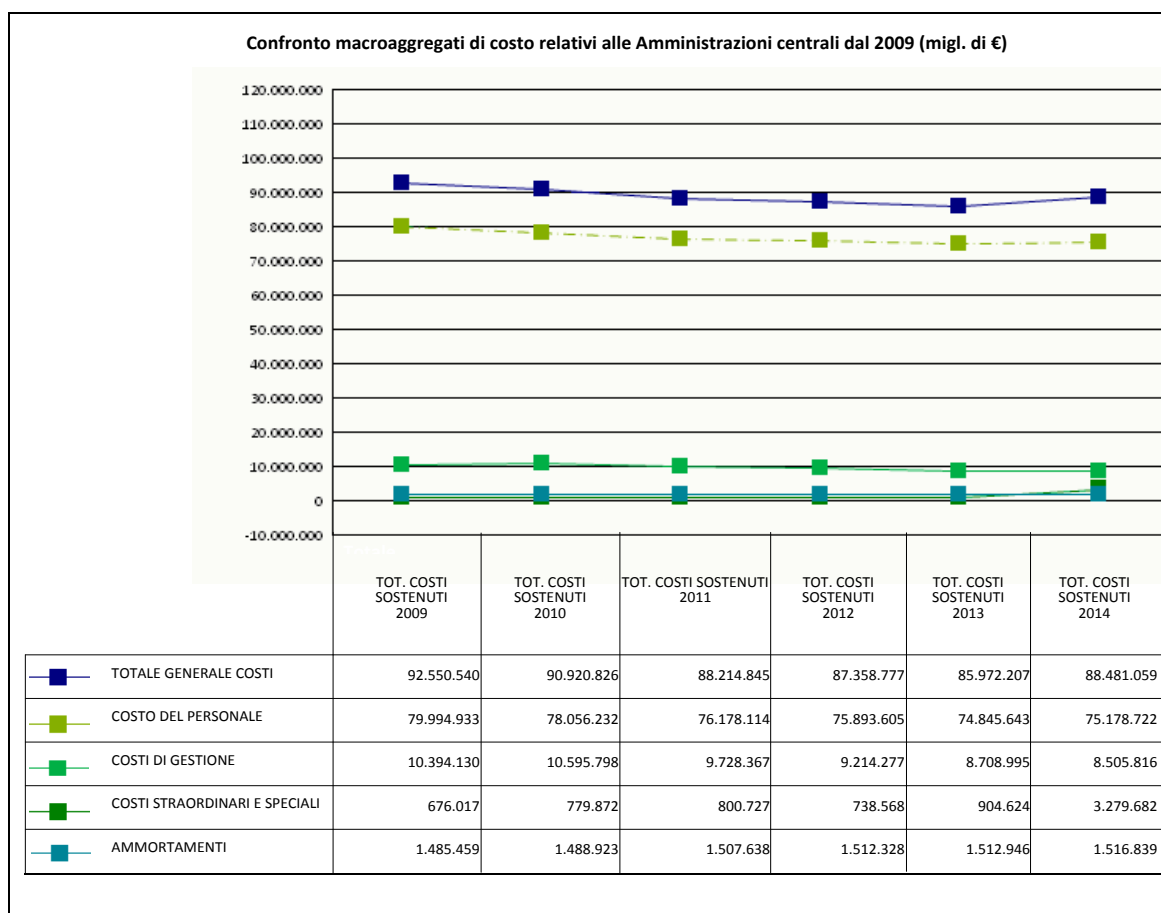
Confronto macroaggregati di costo relativi alle Amministrazioni centrali dal 2009 (migl. di €)

120.000.000
110.000.000
100.000.000
90.000.000
80.000.000
70.000.000
60.000.000
50.000.000
40.000.000
30.000.000
20.000.000
10.000.000
0
-10.000.000

| | TOT. COSTI SOSTENUTI 2009 | TOT. COSTI SOSTENUTI 2010 | TOT. COSTI SOSTENUTI 2011 | TOT. COSTI SOSTENUTI 2012 | TOT. COSTI SOSTENUTI 2013 | TOT. COSTI SOSTENUTI 2014 |
|---|---|---|---|---|---|---|
| TOTALE GENERALE COSTI | 92.550.540 | 90.920.826 | 88.214.845 | 87.358.777 | 85.972.207 | 88.481.059 |
| COSTO DEL PERSONALE | 79.994.933 | 78.056.232 | 76.178.114 | 75.893.605 | 74.845.643 | 75.178.722 |
| COSTI DI GESTIONE | 10.394.130 | 10.595.798 | 9.728.367 | 9.214.277 | 8.708.995 | 8.505.816 |
| COSTI STRAORDINARI E SPECIALI | 676.017 | 779.872 | 800.727 | 738.568 | 904.624 | 3.279.682 |
| AMMORTAMENTI | 1.485.459 | 1.488.923 | 1.507.638 | 1.512.328 | 1.512.946 | 1.516.839 |